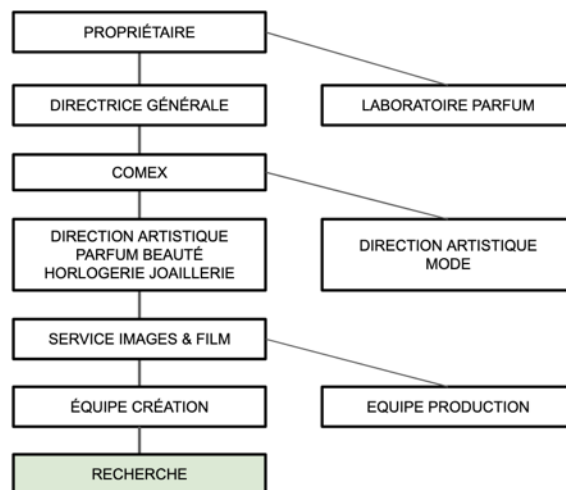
PROPRIÉTAIRE

DIRECTRICE GÉNÉRALE

LABORATOIRE PARFUM

COMEX

DIRECTION ARTISTIQUE PARFUM BEAUTÉ HORLOGERIE JOAILLERIE

DIRECTION ARTISTIQUE MODE

SERVICE IMAGES & FILM

ÉQUIPE CRÉATION

EQUIPE PRODUCTION

RECHERCHE